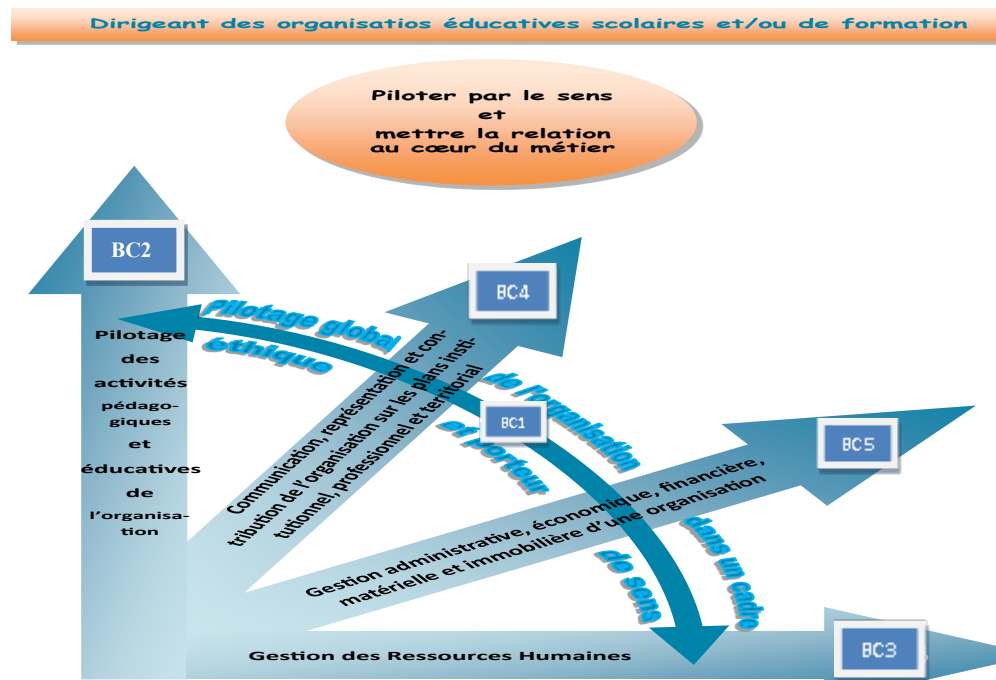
Dirigeant des organisatios éducatives scolaires et/ou de formation

Piloter par le sens et mettre la relation au cœur du métier

BC2

Pilotage des activités pédagogiques et éducatives de l'organisation

BC4

Communication, représentation et contribution de l'organisation sur les plans institutionnel, professionnel et territorial

Pilotage global éthique de l'organisation et porteur de sens dans un cadre

BC1

BC5

Gestion administrative, économique, financière, matérielle et immobilière d'une organisation

Gestion des Ressources Humaines

BC3